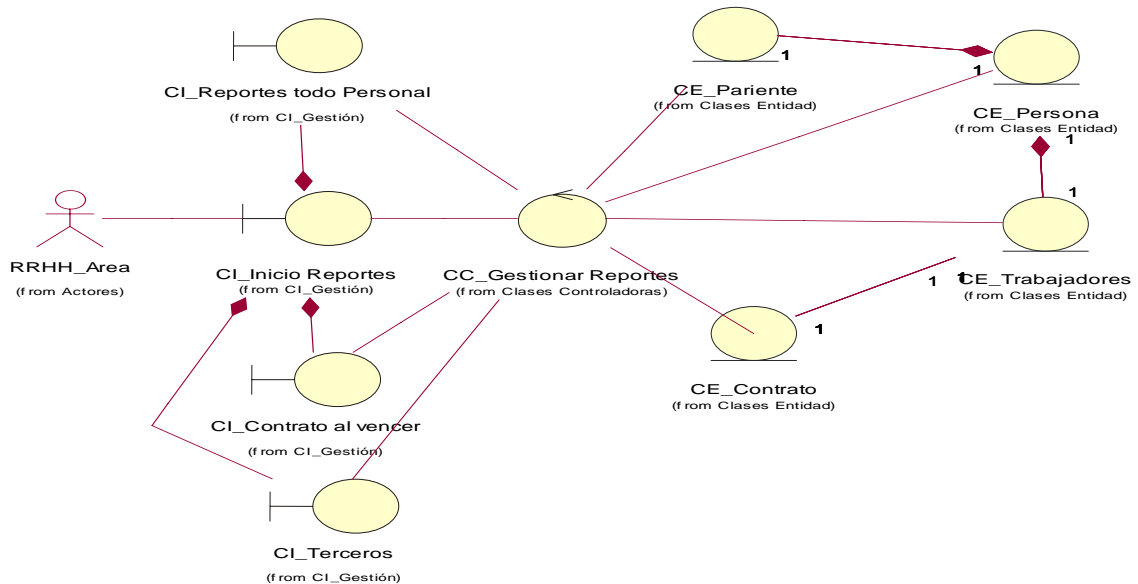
CI_Reportes todo Personal
(f rom CI_Gestión)

CE_Pariente
(f rom Clases Entidad)

1

1

CE_Persona
(f rom Clases Entidad)

1

1

RRHH_Area
(f rom Actores)

CI_Inicio Reportes
(f rom CI_Gestión)

CC_Gestionar Reportes
(f rom Clases Controladoras)

1 1

CE_Trabajadores
(f rom Clases Entidad)

1

CE_Contrato
(f rom Clases Entidad)

CI_Contrato al vencer
(f rom CI_Gestión)

CI_Terceros
(f rom CI_Gestión)